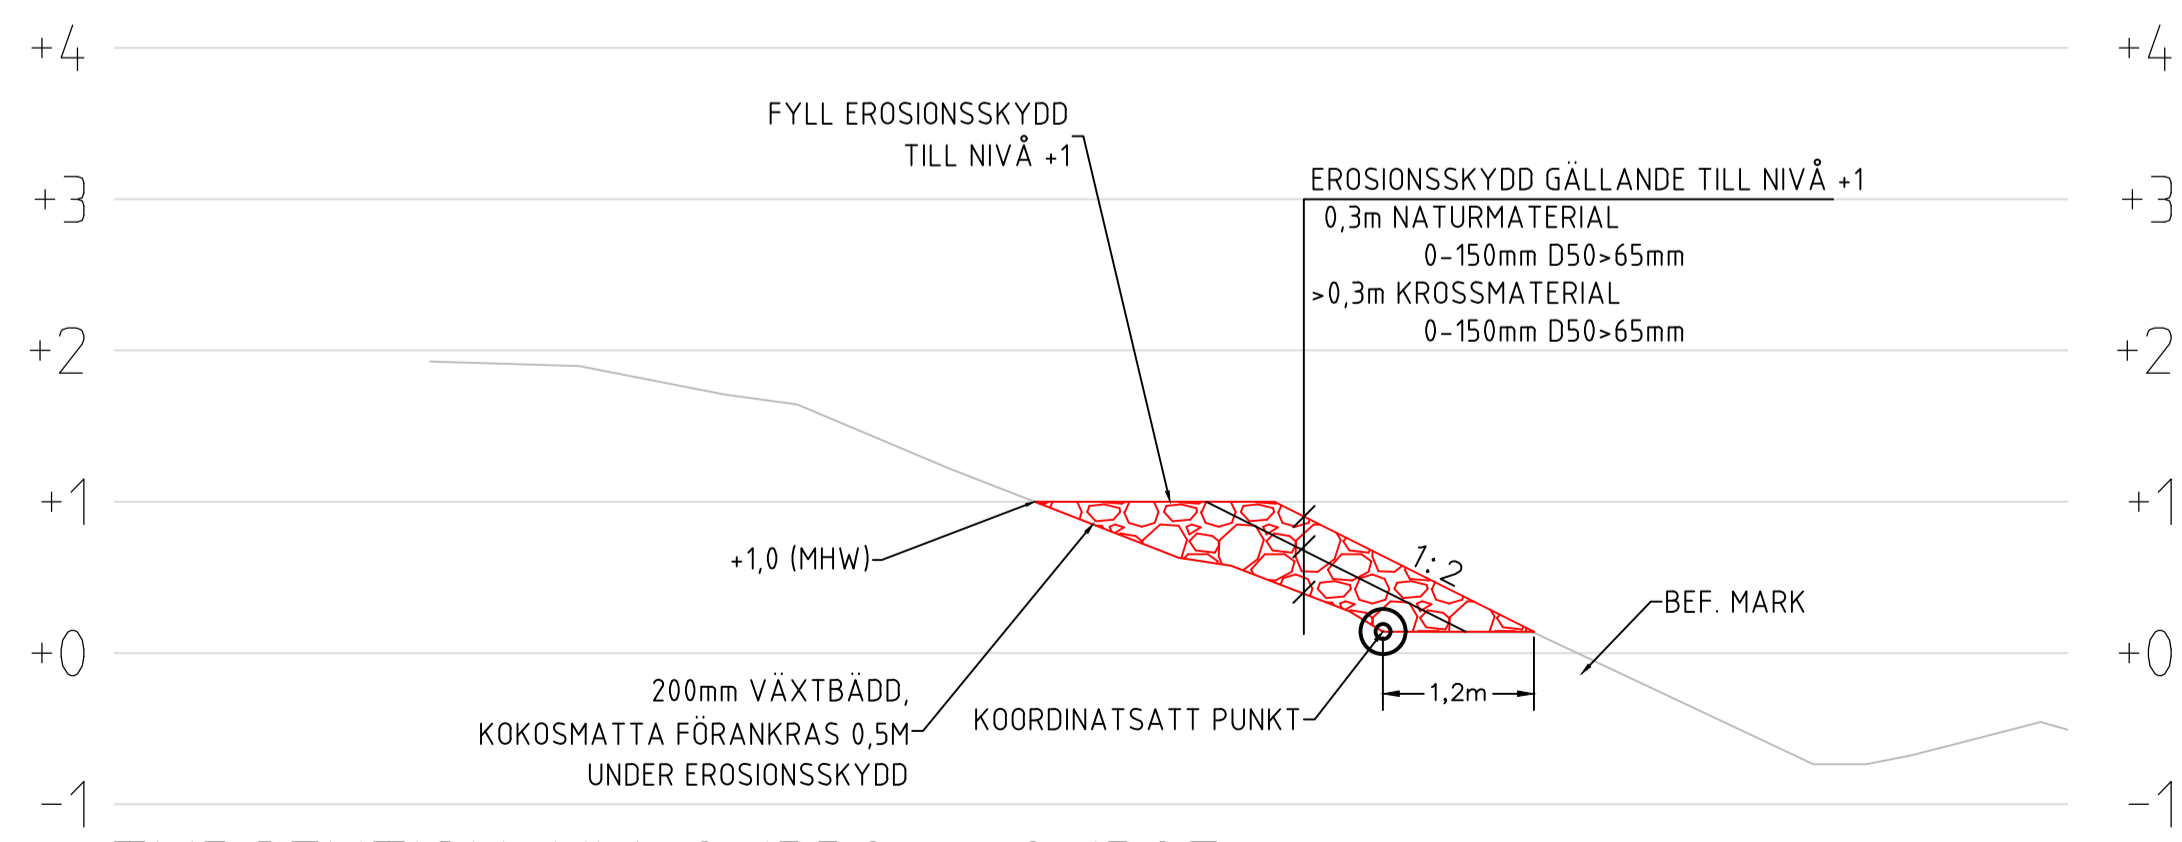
+4
+4
FYLL EROSIONSSKYDD
TILL NIVÅ +1
EROSIONSSKYDD GÄLLANDE TILL NIVÅ +1
0,3m NATURMATERIAL
0-150mm D50>65mm
>0,3m KROSSMATERIAL
0-150mm D50>65mm
+3
+3
+2
+2
+1
+1
+1,0 (MHW)
1:2
BEF. MARK
+0
+0
200mm VÄXTBÄDD,
KOKOSMATTA FÖRANKRAS 0,5M
UNDER EROSIONSSKYDD
KOORDINATSATT PUNKT
1,2m
-1
-1